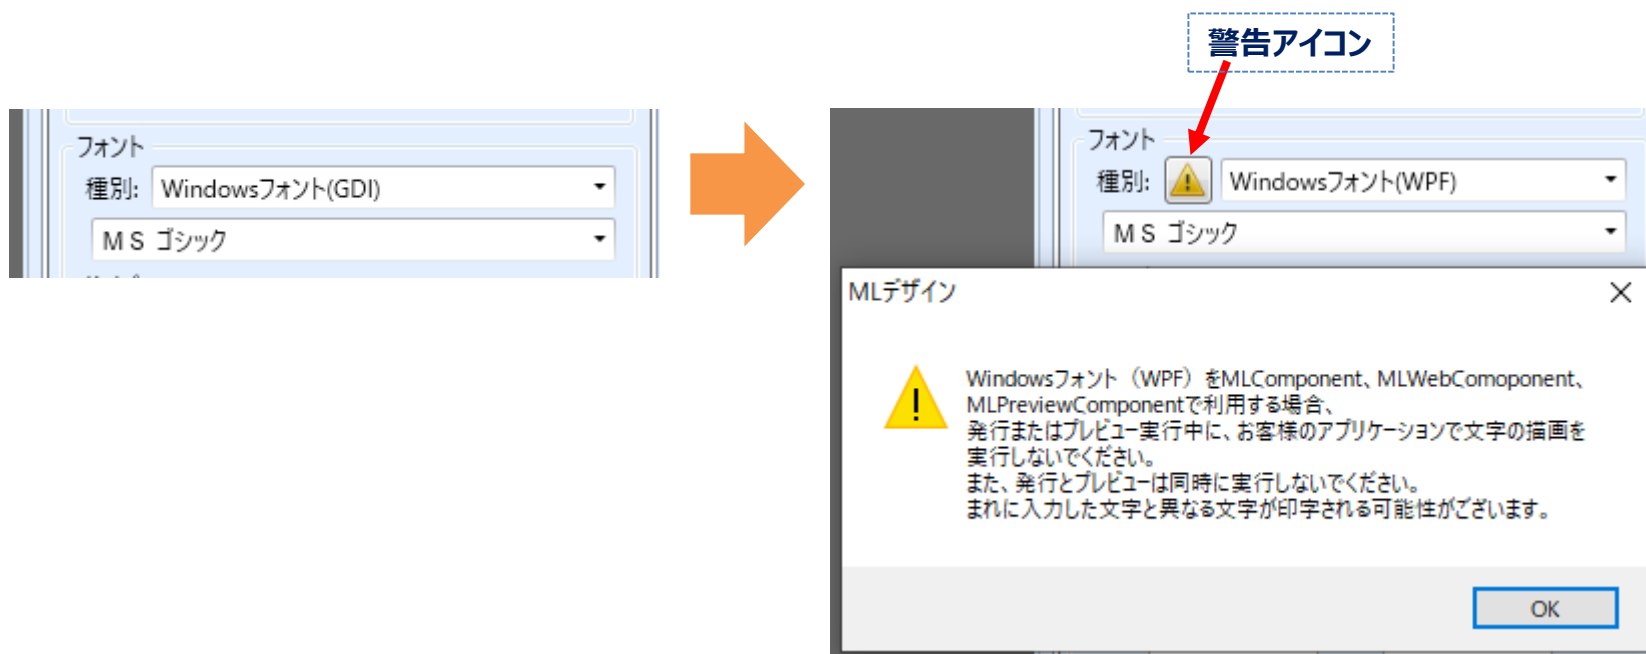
フォント
種別: Windowsフォント(GDI)
ＭＳ ゴシック

警告アイコン
フォント
種別: Windowsフォント(WPF)
ＭＳ ゴシック

MLデザイン
Windowsフォント（WPF）をMLComponent、MLWebComoponent、MLPreviewComponentで利用する場合、
発行またはプレビュー実行中に、お客様のアプリケーションで文字の描画を実行しないでください。
また、発行とプレビューは同時に実行しないでください。
まれに入力した文字と異なる文字が印字される可能性がございます。
OK